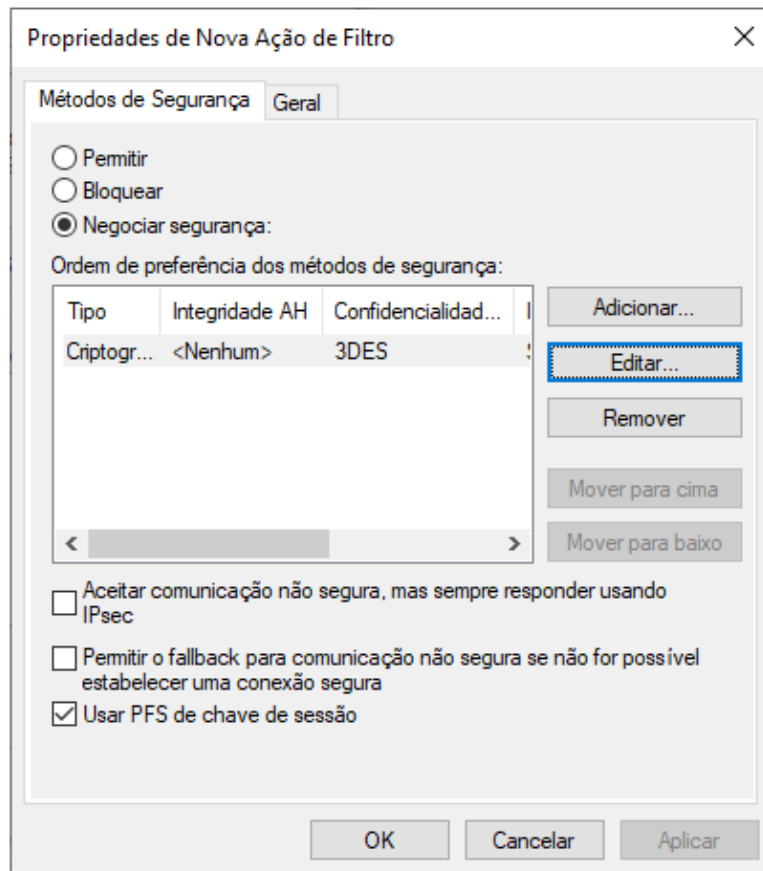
Propriedades de Nova Ação de Filtro

Métodos de Segurança Geral

Permitir
Bloquear
Negociar segurança:

Ordem de preferência dos métodos de segurança:

| Tipo | Integridade AH | Confidencialidad... | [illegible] |
|---|---|---|---|
| Criptogr... | <Nenhum> | 3DES | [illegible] |

Adicionar...
Editar...
Remover
Mover para cima
Mover para baixo

Aceitar comunicação não segura, mas sempre responder usando IPsec

Permitir o fallback para comunicação não segura se não for possível estabelecer uma conexão segura

Usar PFS de chave de sessão

OK Cancelar Aplicar